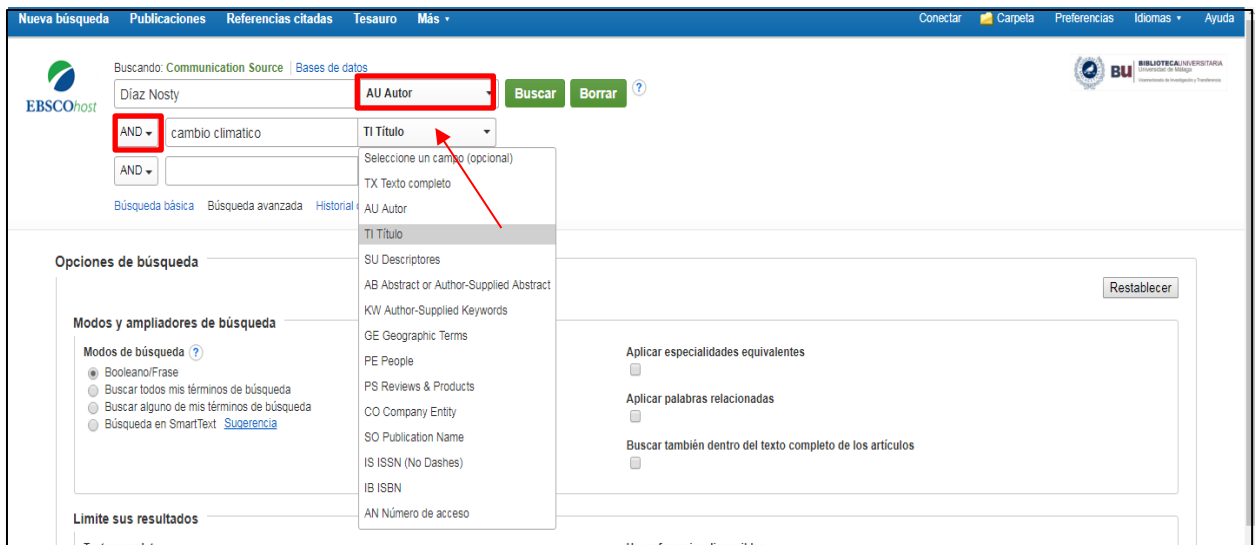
Nueva búsqueda Publicaciones Referencias citadas Tesauro Más ▾ Conectar Carpeta Preferencias Idiomas ▾ Ayuda

EBSCOhost

Buscando: Communication Source | Bases de datos

Díaz Nosty AU Autor Buscar Borrar ?

AND ▾ cambio climatico TI Título

AND ▾

Búsqueda básica Búsqueda avanzada Historial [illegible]

Seleccione un campo (opcional)
TX Texto completo
AU Autor
TI Título
SU Descriptores
AB Abstract or Author-Supplied Abstract
KW Author-Supplied Keywords
GE Geographic Terms
PE People
PS Reviews & Products
CO Company Entity
SO Publication Name
IS ISSN (No Dashes)
IB ISBN
AN Número de acceso

BU BIBLIOTECA UNIVERSITARIA Universidad de Málaga

Opciones de búsqueda

Restablecer

Modos y ampliadores de búsqueda

Modos de búsqueda ?
Booleano/Frase
Buscar todos mis términos de búsqueda
Buscar alguno de mis términos de búsqueda
Búsqueda en SmartText Sugerencia

Aplicar especialidades equivalentes

Aplicar palabras relacionadas

Buscar también dentro del texto completo de los artículos

Limite sus resultados